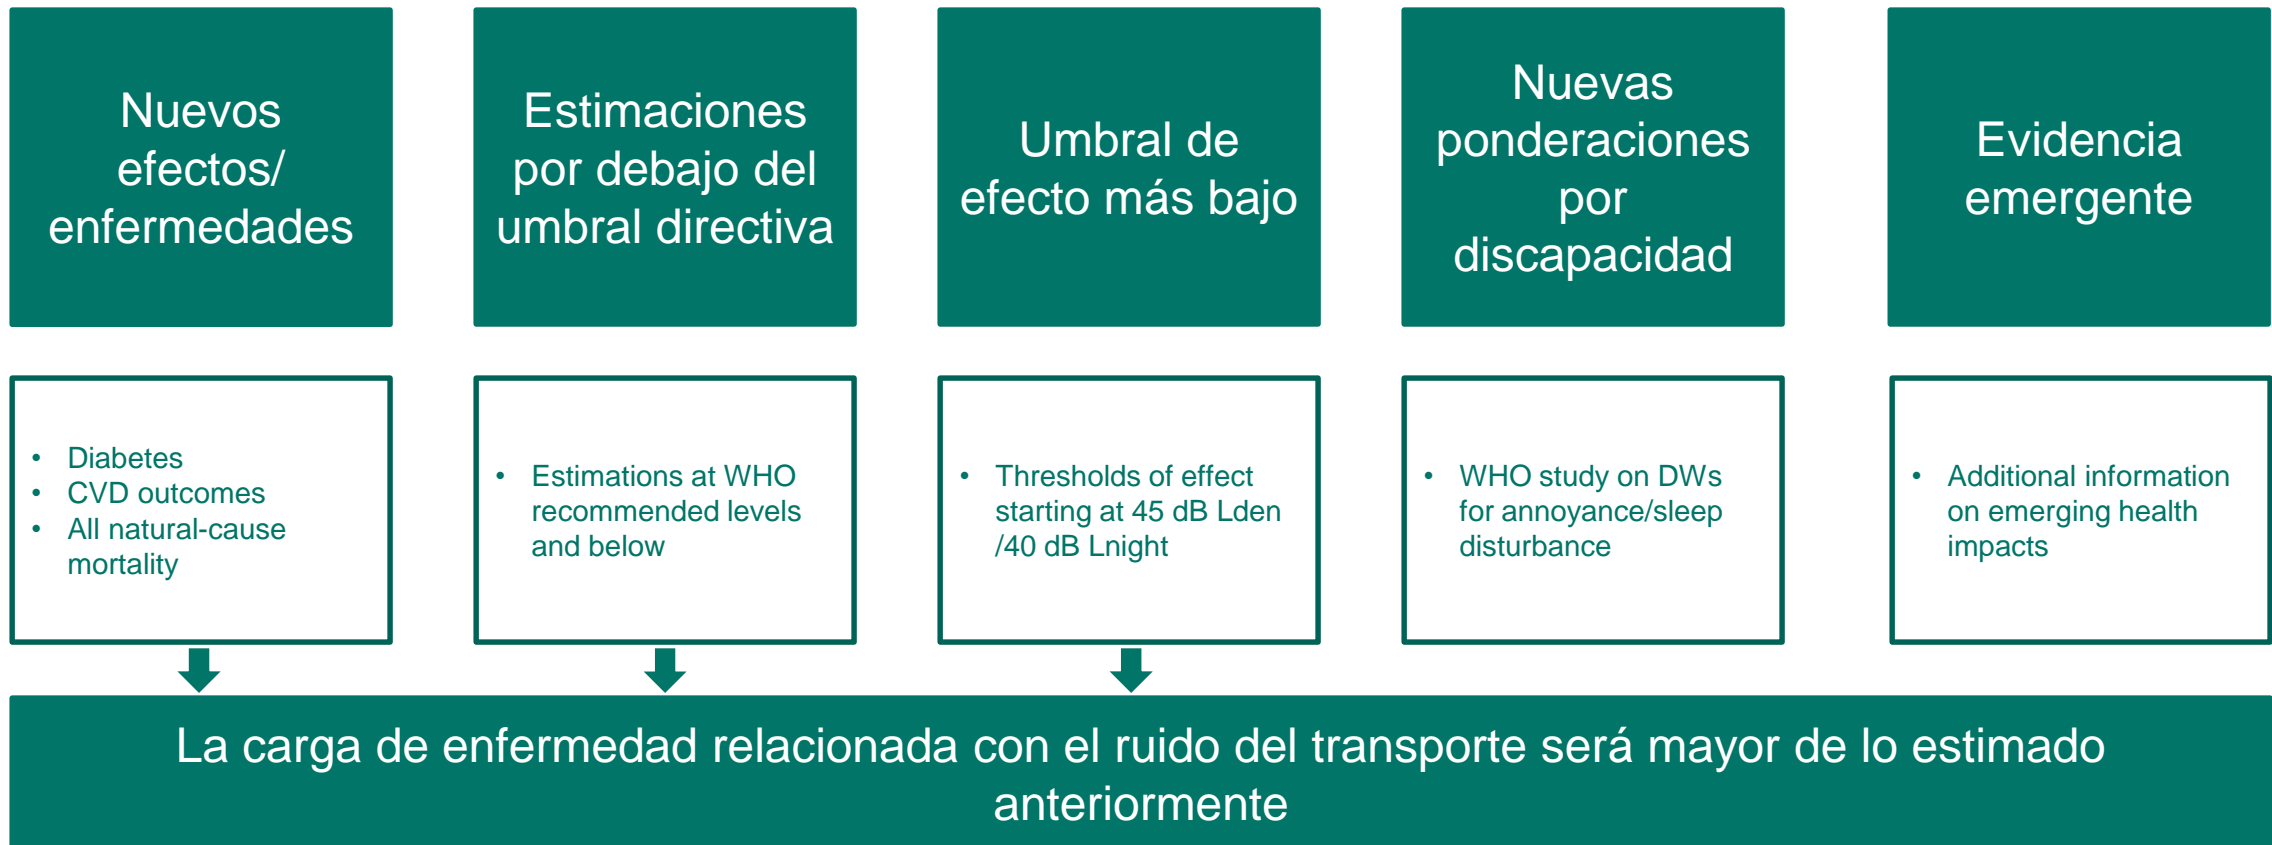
Nuevos efectos/ enfermedades

- Diabetes
- CVD outcomes
- All natural-cause mortality

Estimaciones por debajo del umbral directiva

- Estimations at WHO recommended levels and below

Umbral de efecto más bajo

- Thresholds of effect starting at 45 dB Lden /40 dB Lnight

Nuevas ponderaciones por discapacidad

- WHO study on DWs for annoyance/sleep disturbance

Evidencia emergente

- Additional information on emerging health impacts

La carga de enfermedad relacionada con el ruido del transporte será mayor de lo estimado anteriormente